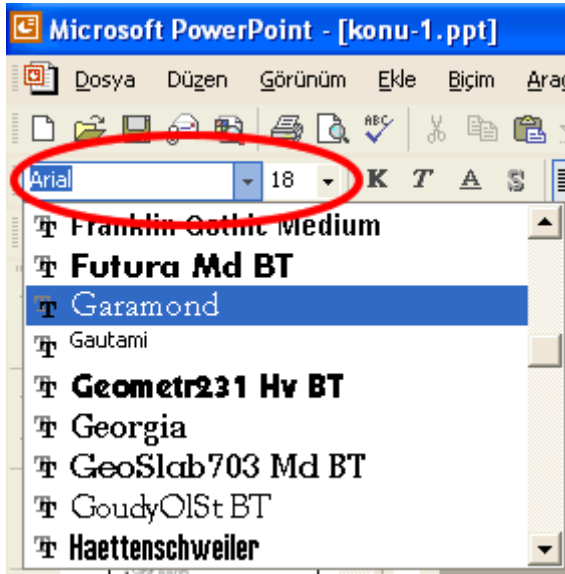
Microsoft PowerPoint - [konu-1.ppt]

Dosya Düzen Görünüm Ekle Biçim Ara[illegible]

Arial 18 K T A S

Franklin Gothic Medium
Futura Md BT
Garamond
Gautami
Geometr231 Hv BT
Georgia
GeoSlab703 Md BT
GoudyOlSt BT
Haettenschweiler